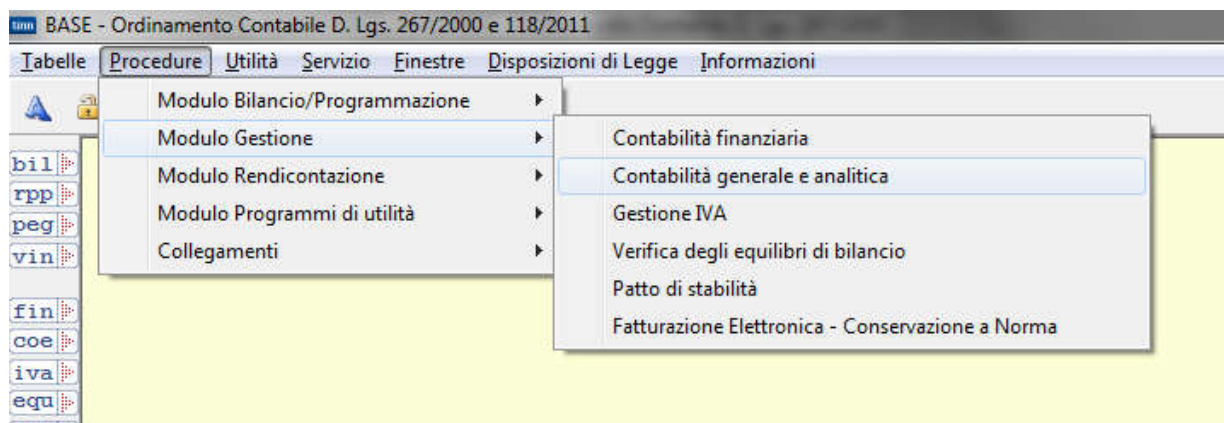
BASE - Ordinamento Contabile D. Lgs. 267/2000 e 118/2011

Tabelle Procedure Utilità Servizio Finestre Disposizioni di Legge Informazioni

Modulo Bilancio/Programmazione
Modulo Gestione
Modulo Rendicontazione
Modulo Programmi di utilità
Collegamenti

Contabilità finanziaria
Contabilità generale e analitica
Gestione IVA
Verifica degli equilibri di bilancio
Patto di stabilità
Fatturazione Elettronica - Conservazione a Norma

bil
rpp
peg
vin
fin
coe
iva
equ